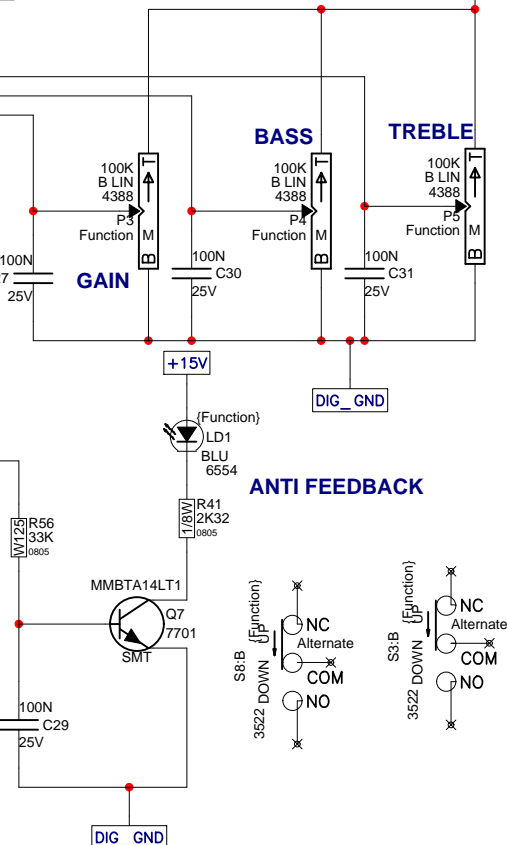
BASS

TREBLE

100K
B LIN
4388
P3
Function

T
M
B

100K
B LIN
4388
P4
Function

T
M
B

100K
B LIN
4388
P5
Function

T
M
B

100N
7
25V

GAIN

100N
C30
25V

100N
C31
25V

+15V

DIG_GND

{Function}
LD1
BLU
6554

ANTI FEEDBACK

W125
R56
33K
0805

1/8W
R41
2K32
0805

MMBTA14LT1
Q7
7701
SMT

100N
C29
25V

DIG GND

{Function}
UP
S8:B
DOWN
3522

NC
Alternate
COM
NO

{Function}
UP
S3:B
DOWN
3522

NC
Alternate
COM
NO